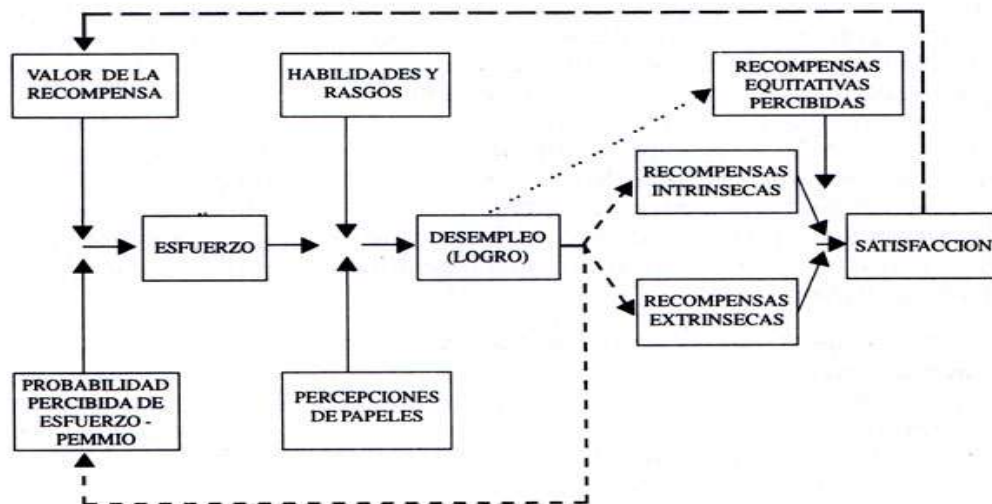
VALOR DE LA RECOMPENSA

HABILIDADES Y RASGOS

RECOMPENSAS EQUITATIVAS PERCIBIDAS

RECOMPENSAS INTRINSECAS

ESFUERZO

DESEMPLEO (LOGRO)

SATISFACCION

RECOMPENSAS EXTRINSECAS

PROBABILIDAD PERCIBIDA DE ESFUERZO - PEMMIO

PERCEPCIONES DE PAPELES